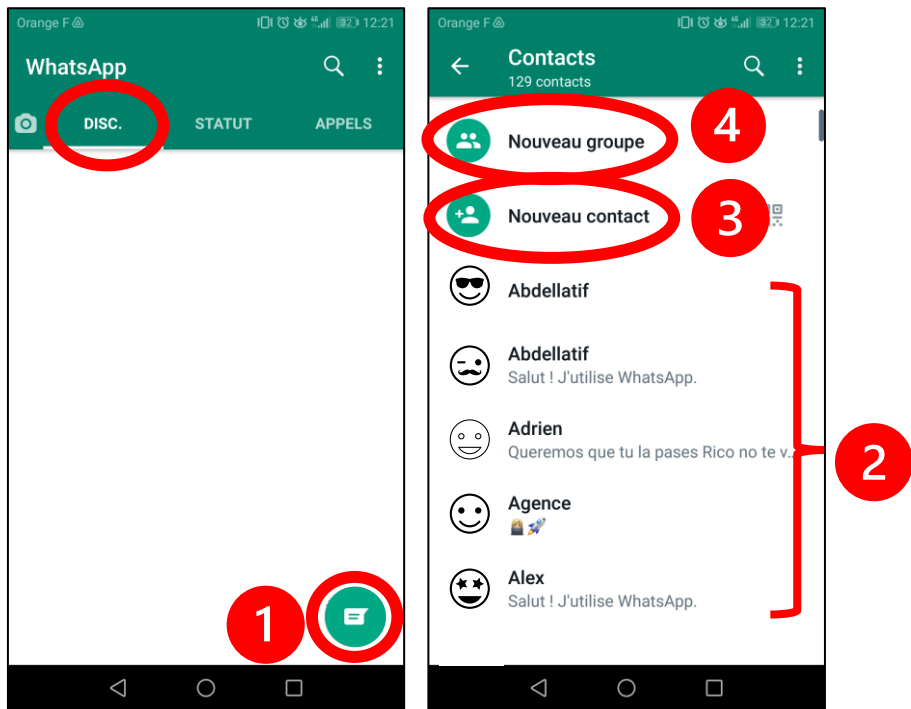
Orange F 12:21

WhatsApp

DISC.

STATUT

APPELS

1

Orange F 12:21

Contacts

129 contacts

Nouveau groupe

4

Nouveau contact

3

Abdellatif

Abdellatif

Salut ! J'utilise WhatsApp.

Adrien

Queremos que tu la pases Rico no te v...

2

Agence

Alex

Salut ! J'utilise WhatsApp.